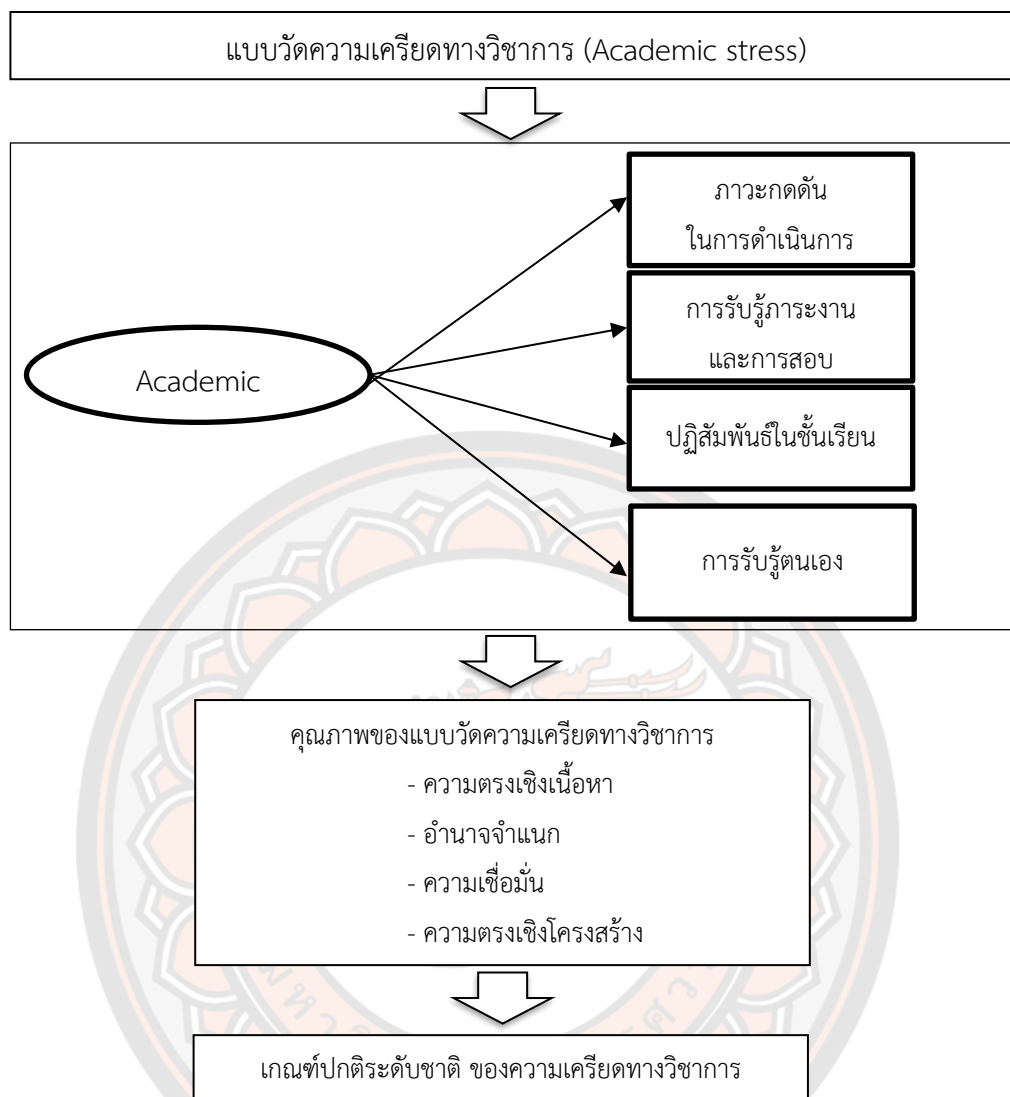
แบบวัดความเครียดทางวิชาการ (Academic stress)

Academic

ภาวะกดดัน ในการดำเนินการ

การรับรู้ภาระงาน และการสอบ

ปฏิสัมพันธ์ในชั้นเรียน

การรับรู้ตนเอง

คุณภาพของแบบวัดความเครียดทางวิชาการ
- ความตรงเชิงเนื้อหา
- อำนาจจำแนก
- ความเชื่อมั่น
- ความตรงเชิงโครงสร้าง

เกณฑ์ปกติระดับชาติ ของความเครียดทางวิชาการ